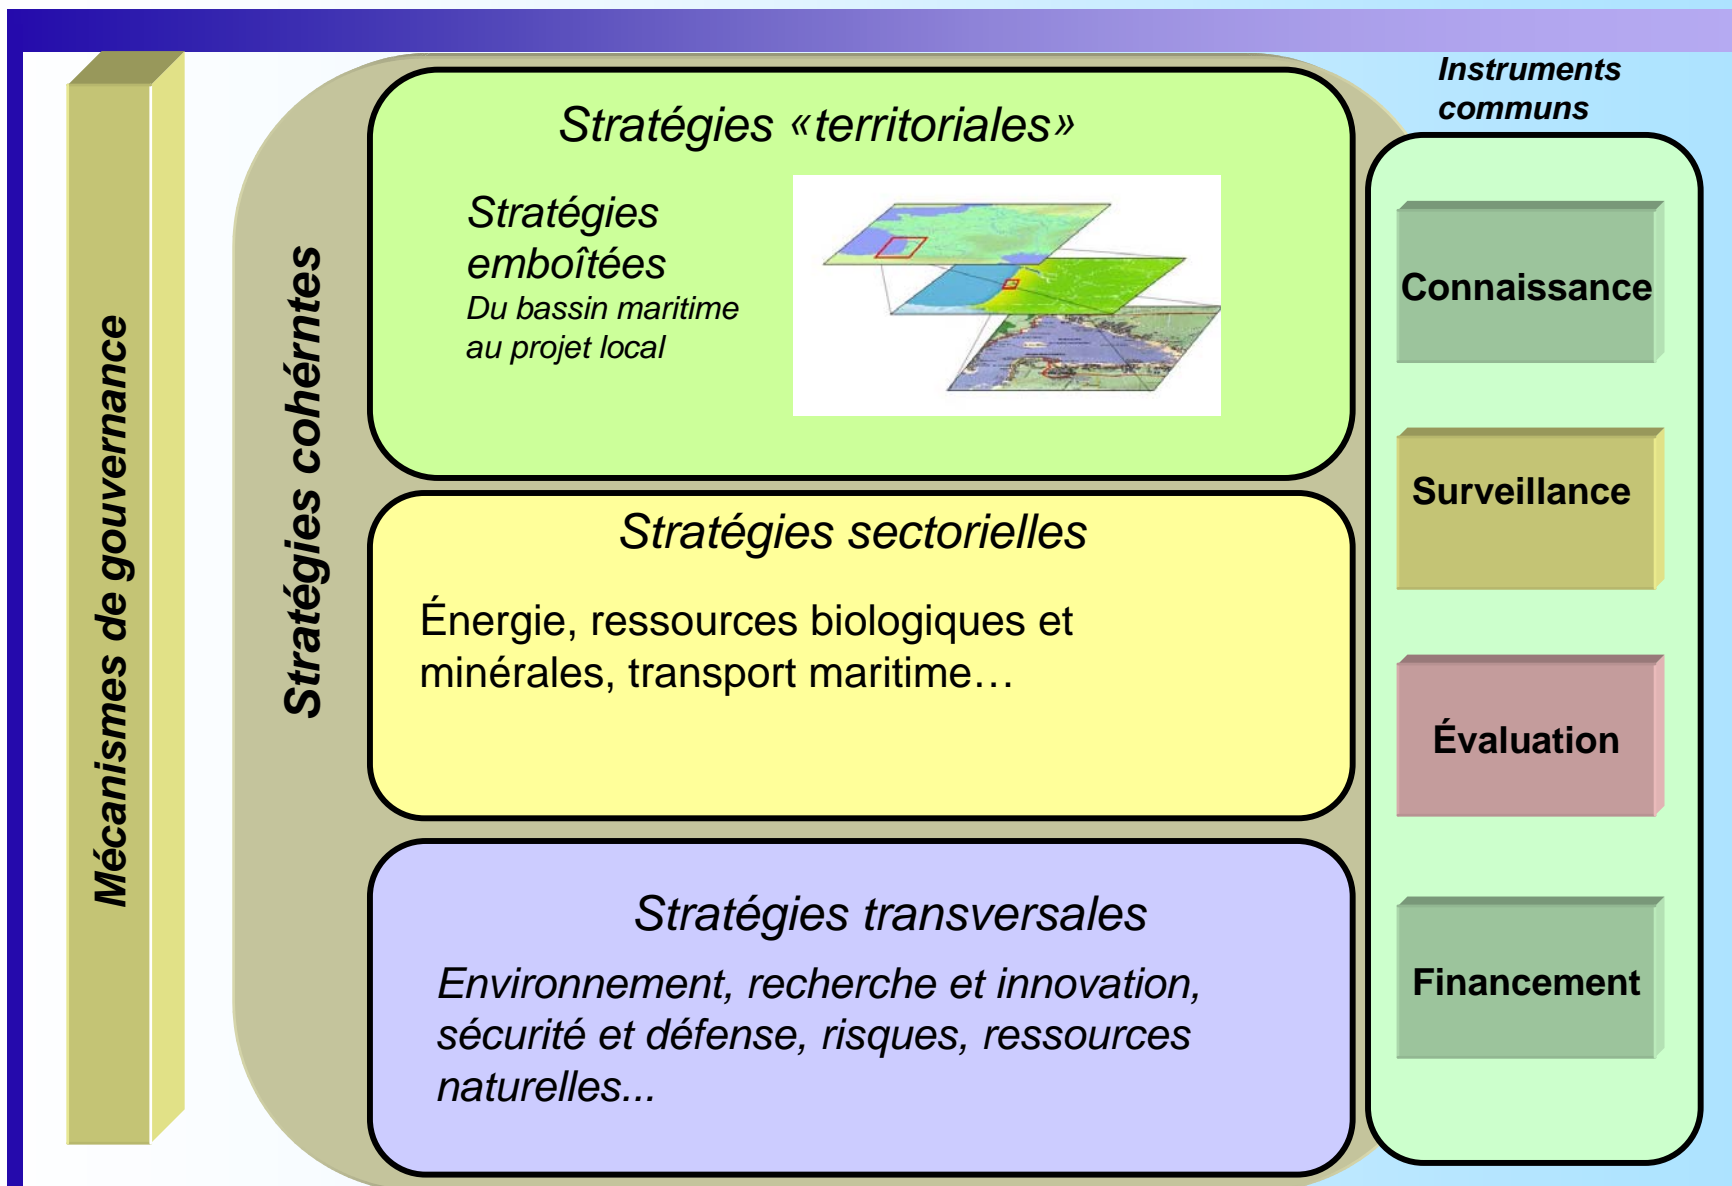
Mécanismes de gouvernance

Stratégies cohérntes

Stratégies «territoriales»

Stratégies emboîtées
Du bassin maritime au projet local

Stratégies sectorielles

Énergie, ressources biologiques et minérales, transport maritime…

Stratégies transversales

Environnement, recherche et innovation, sécurité et défense, risques, ressources naturelles...

Instruments communs

Connaissance

Surveillance

Évaluation

Financement